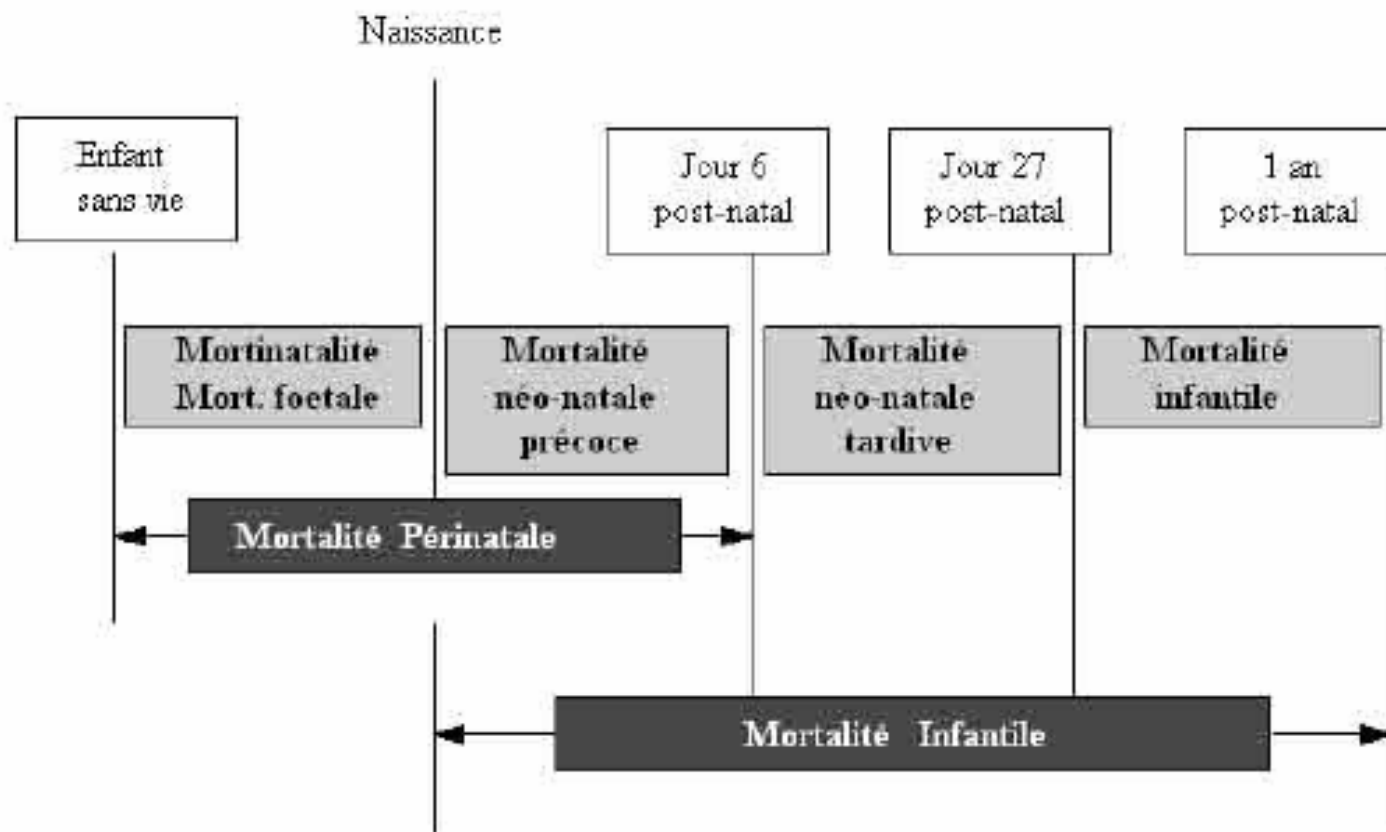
Naissance

Enfant sans vie

Jour 6 post-natal

Jour 27 post-natal

1 an post-natal

Mortinatalité Mort. foetale

Mortalité néo-natale précoce

Mortalité néo-natale tardive

Mortalité infantile

Mortalité Périnatale

Mortalité Infantile